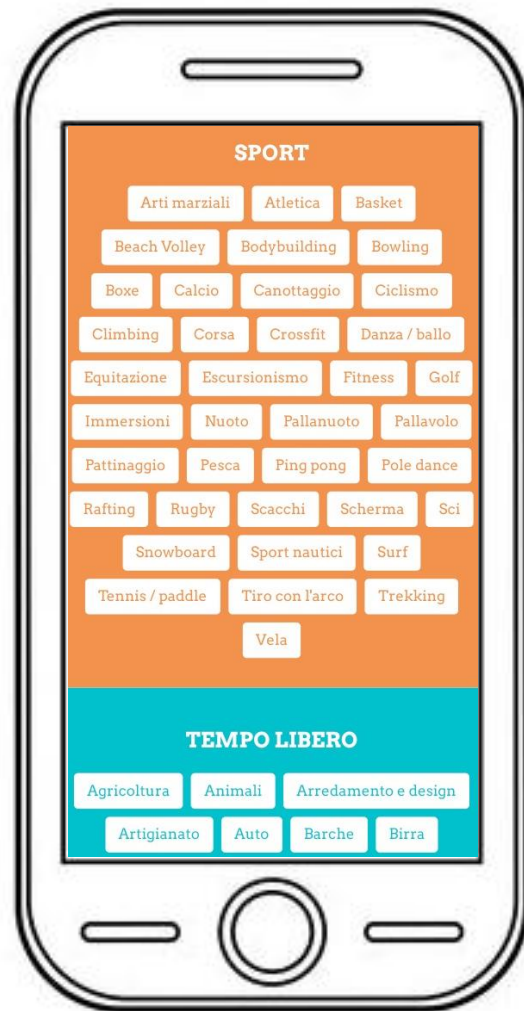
SPORT

Arti marziali Atletica Basket

Beach Volley Bodybuilding Bowling

Boxe Calcio Canottaggio Ciclismo

Climbing Corsa Crossfit Danza / ballo

Equitazione Escursionismo Fitness Golf

Immersioni Nuoto Pallanuoto Pallavolo

Pattinaggio Pesca Ping pong Pole dance

Rafting Rugby Scacchi Scherma Sci

Snowboard Sport nautici Surf

Tennis / paddle Tiro con l'arco Trekking

Vela

TEMPO LIBERO

Agricoltura Animali Arredamento e design

Artigianato Auto Barche Birra